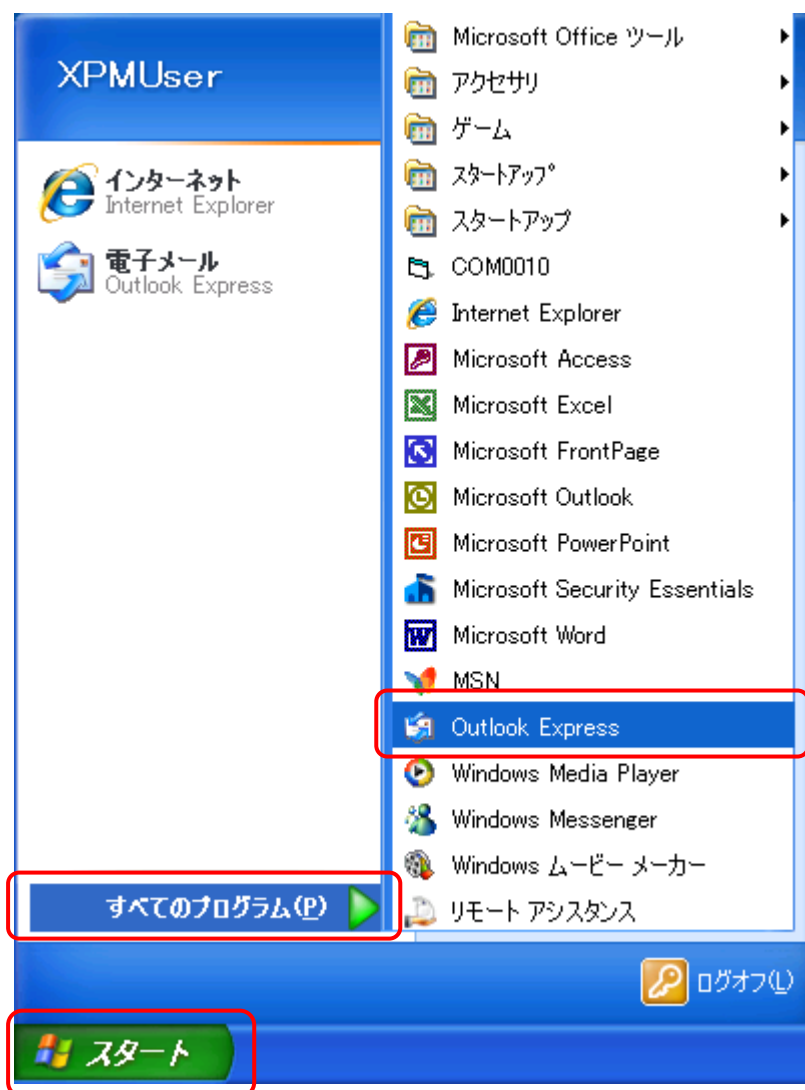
XPMUser

インターネット
Internet Explorer

電子メール
Outlook Express

すべてのプログラム(P)

Microsoft Office ツール
アクセサリ
ゲーム
ｽﾀｰﾄｱｯﾌﾟ
スタートアップ
COM0010
Internet Explorer
Microsoft Access
Microsoft Excel
Microsoft FrontPage
Microsoft Outlook
Microsoft PowerPoint
Microsoft Security Essentials
Microsoft Word
MSN
Outlook Express
Windows Media Player
Windows Messenger
Windows ムービー メーカー
リモート アシスタンス

ログオフ(L)

スタート